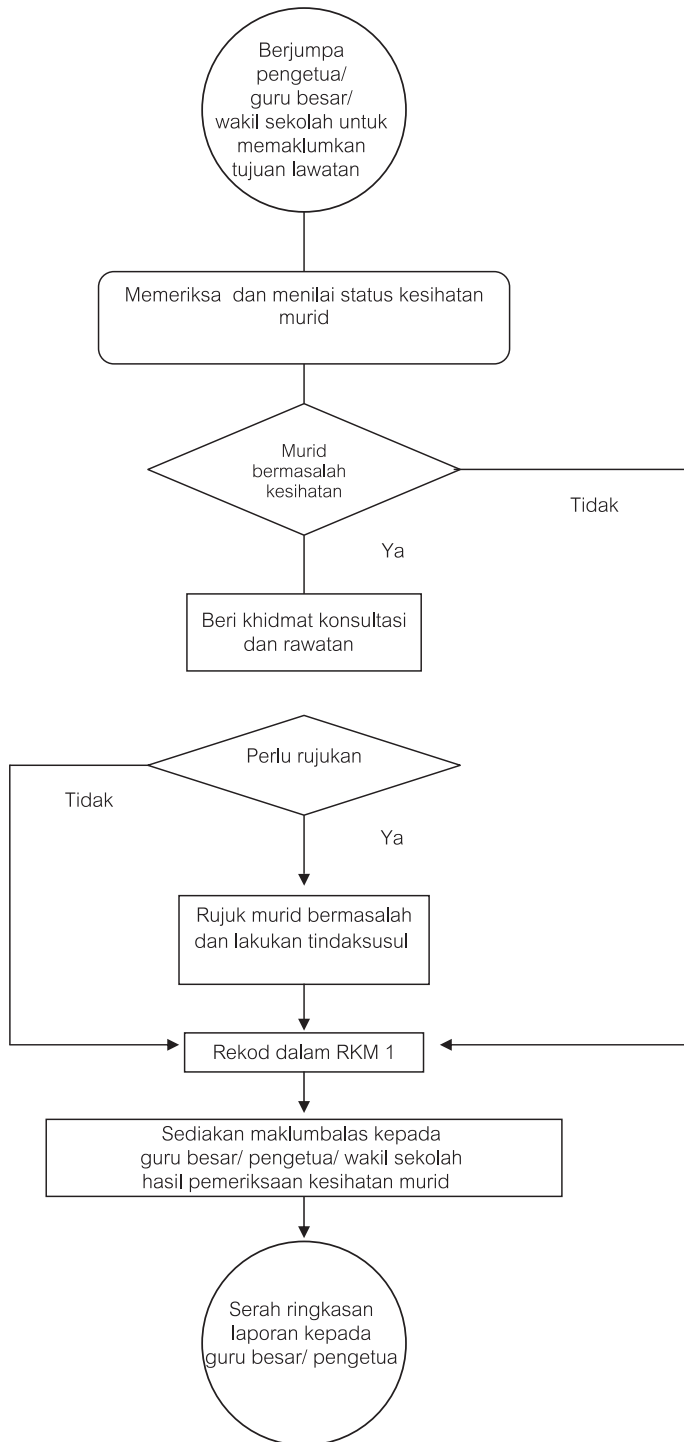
Berjumpa pengetua/ guru besar/ wakil sekolah untuk memaklumkan tujuan lawatan

Memeriksa dan menilai status kesihatan murid

Murid bermasalah kesihatan

Tidak

Ya

Beri khidmat konsultasi dan rawatan

Perlu rujukan

Tidak

Ya

Rujuk murid bermasalah dan lakukan tindaksusul

Rekod dalam RKM 1

Sediakan maklumbalas kepada guru besar/ pengetua/ wakil sekolah hasil pemeriksaan kesihatan murid

Serah ringkasan laporan kepada guru besar/ pengetua